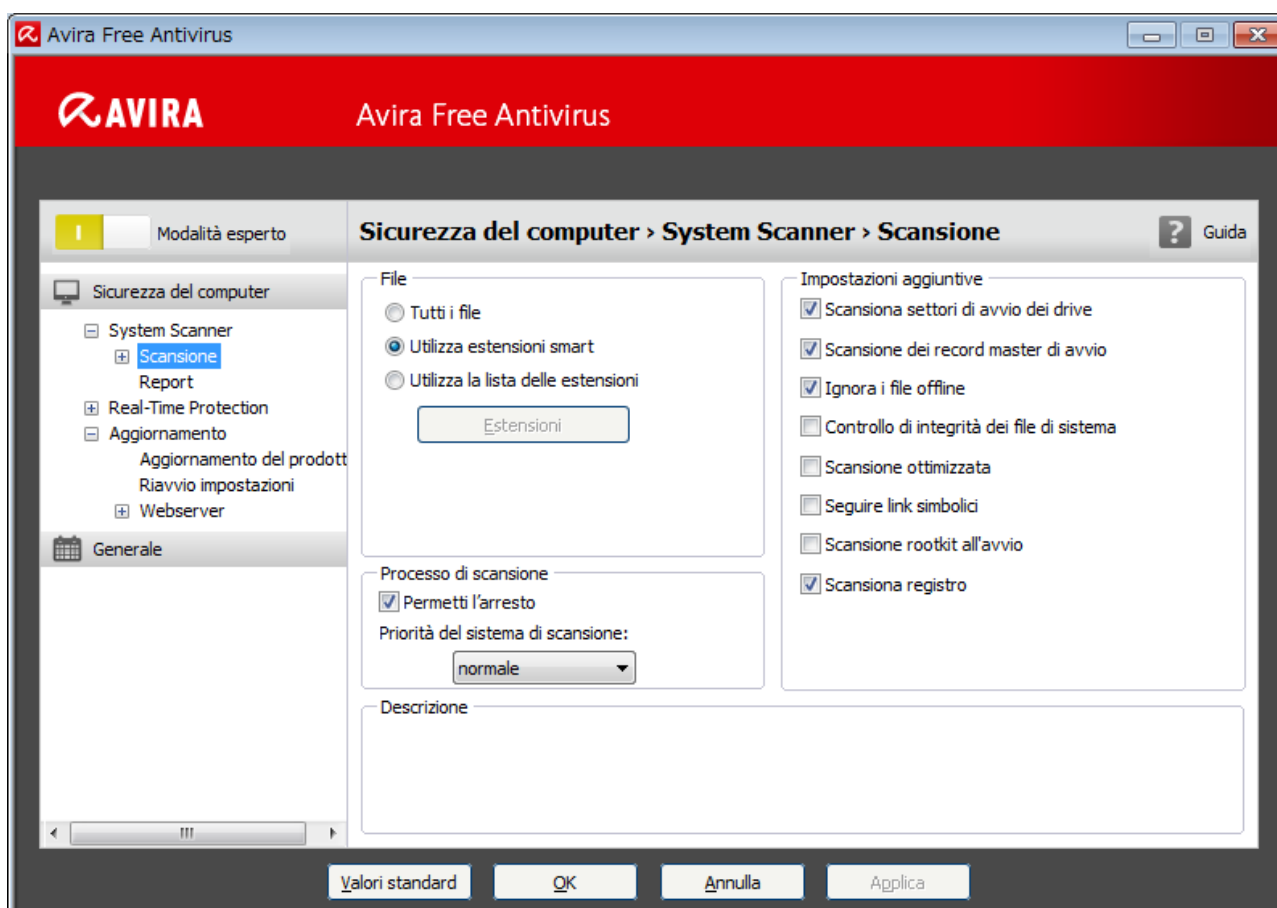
Avira Free Antivirus

AVIRA Avira Free Antivirus

I Modalità esperto

Sicurezza del computer › System Scanner › Scansione

Guida

Sicurezza del computer
System Scanner
Scansione
Report
Real-Time Protection
Aggiornamento
Aggiornamento del prodott
Riavvio impostazioni
Webserver
Generale

File
Tutti i file
Utilizza estensioni smart
Utilizza la lista delle estensioni
Estensioni

Processo di scansione
Permetti l'arresto
Priorità del sistema di scansione:
normale

Impostazioni aggiuntive
Scansiona settori di avvio dei drive
Scansione dei record master di avvio
Ignora i file offline
Controllo di integrità dei file di sistema
Scansione ottimizzata
Seguire link simbolici
Scansione rootkit all'avvio
Scansiona registro

Descrizione

Valori standard OK Annulla Applica